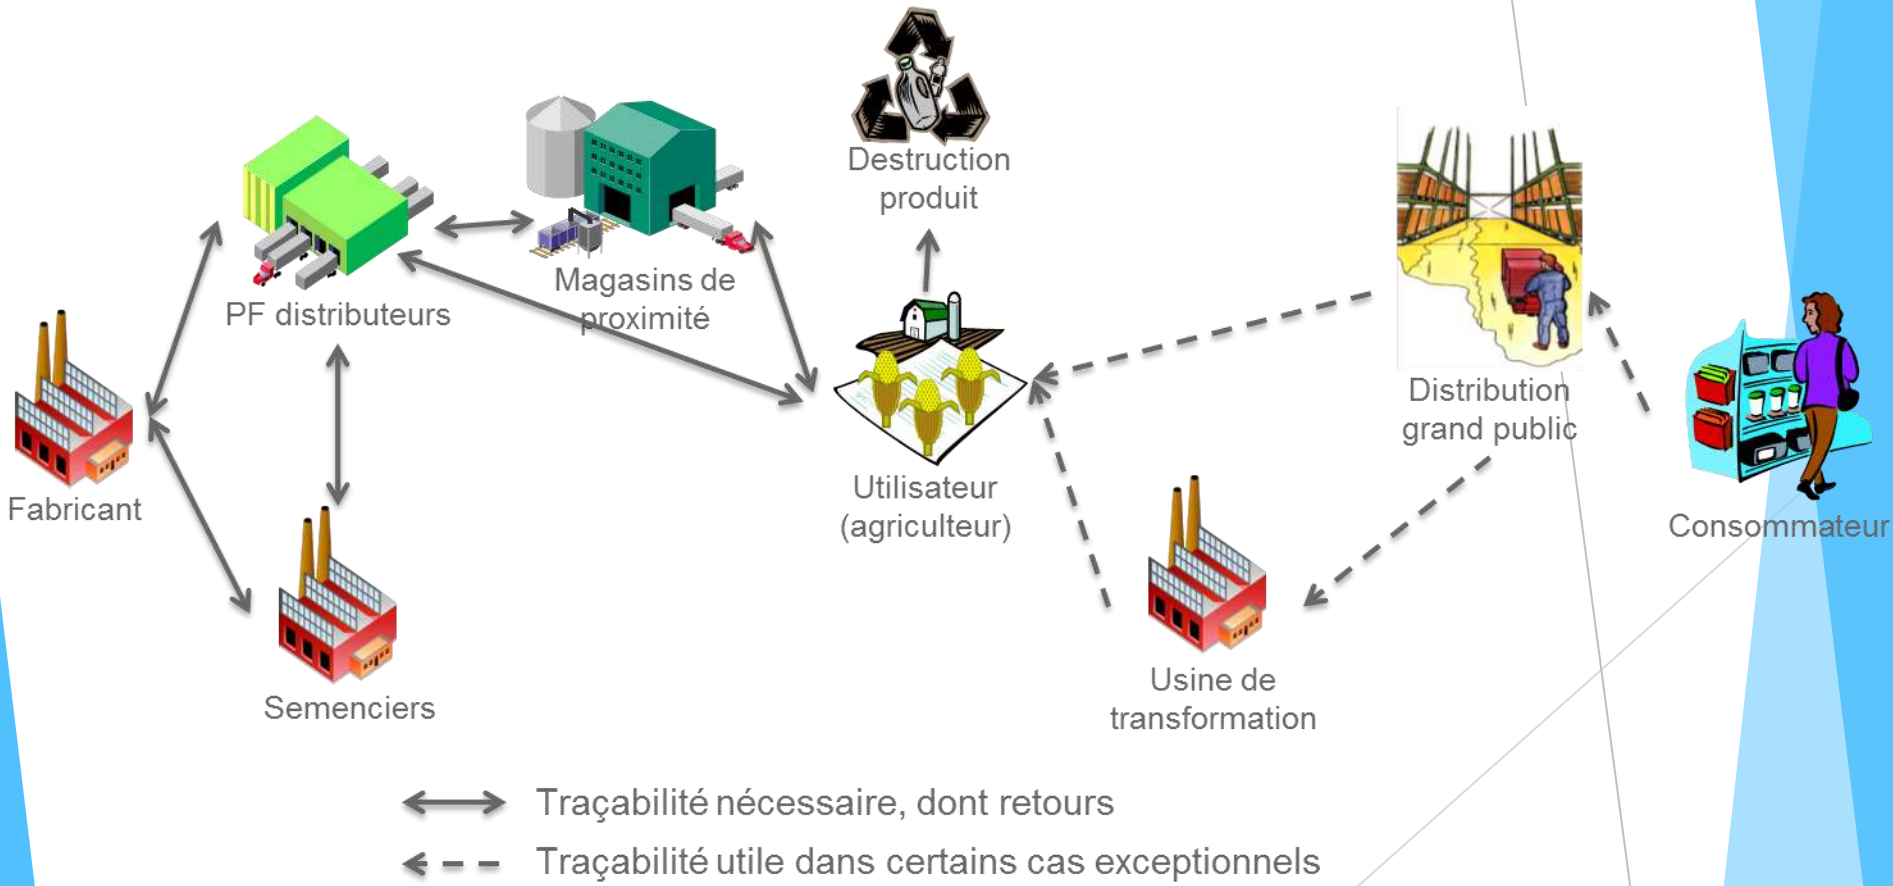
Destruction produit

PF distributeurs

Magasins de proximité

Distribution grand public

Fabricant

Utilisateur (agriculteur)

Consommateur

Semenciers

Usine de transformation

Traçabilité nécessaire, dont retours

Traçabilité utile dans certains cas exceptionnels